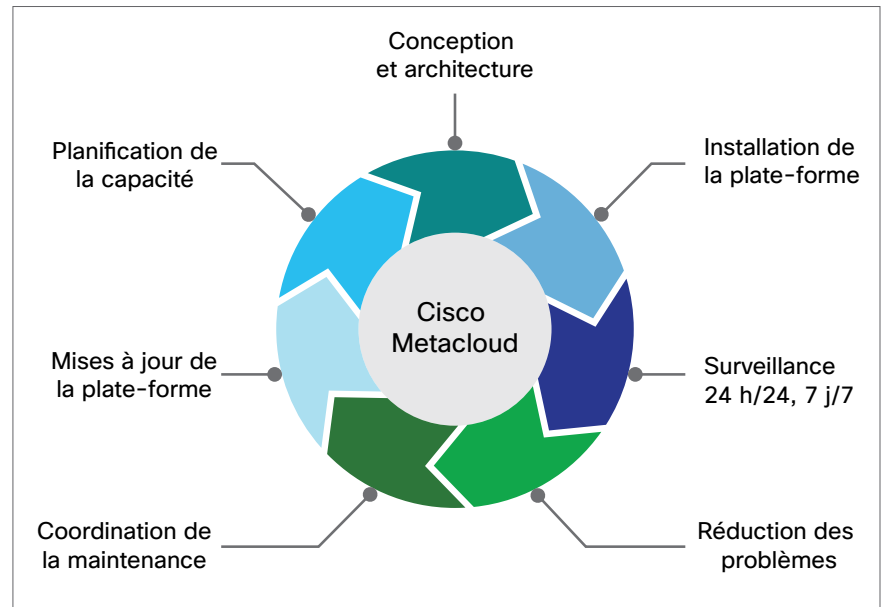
Conception et architecture

Installation de la plate-forme

Surveillance 24 h/24, 7 j/7

Réduction des problèmes

Coordination de la maintenance

Mises à jour de la plate-forme

Planification de la capacité

Cisco Metacloud